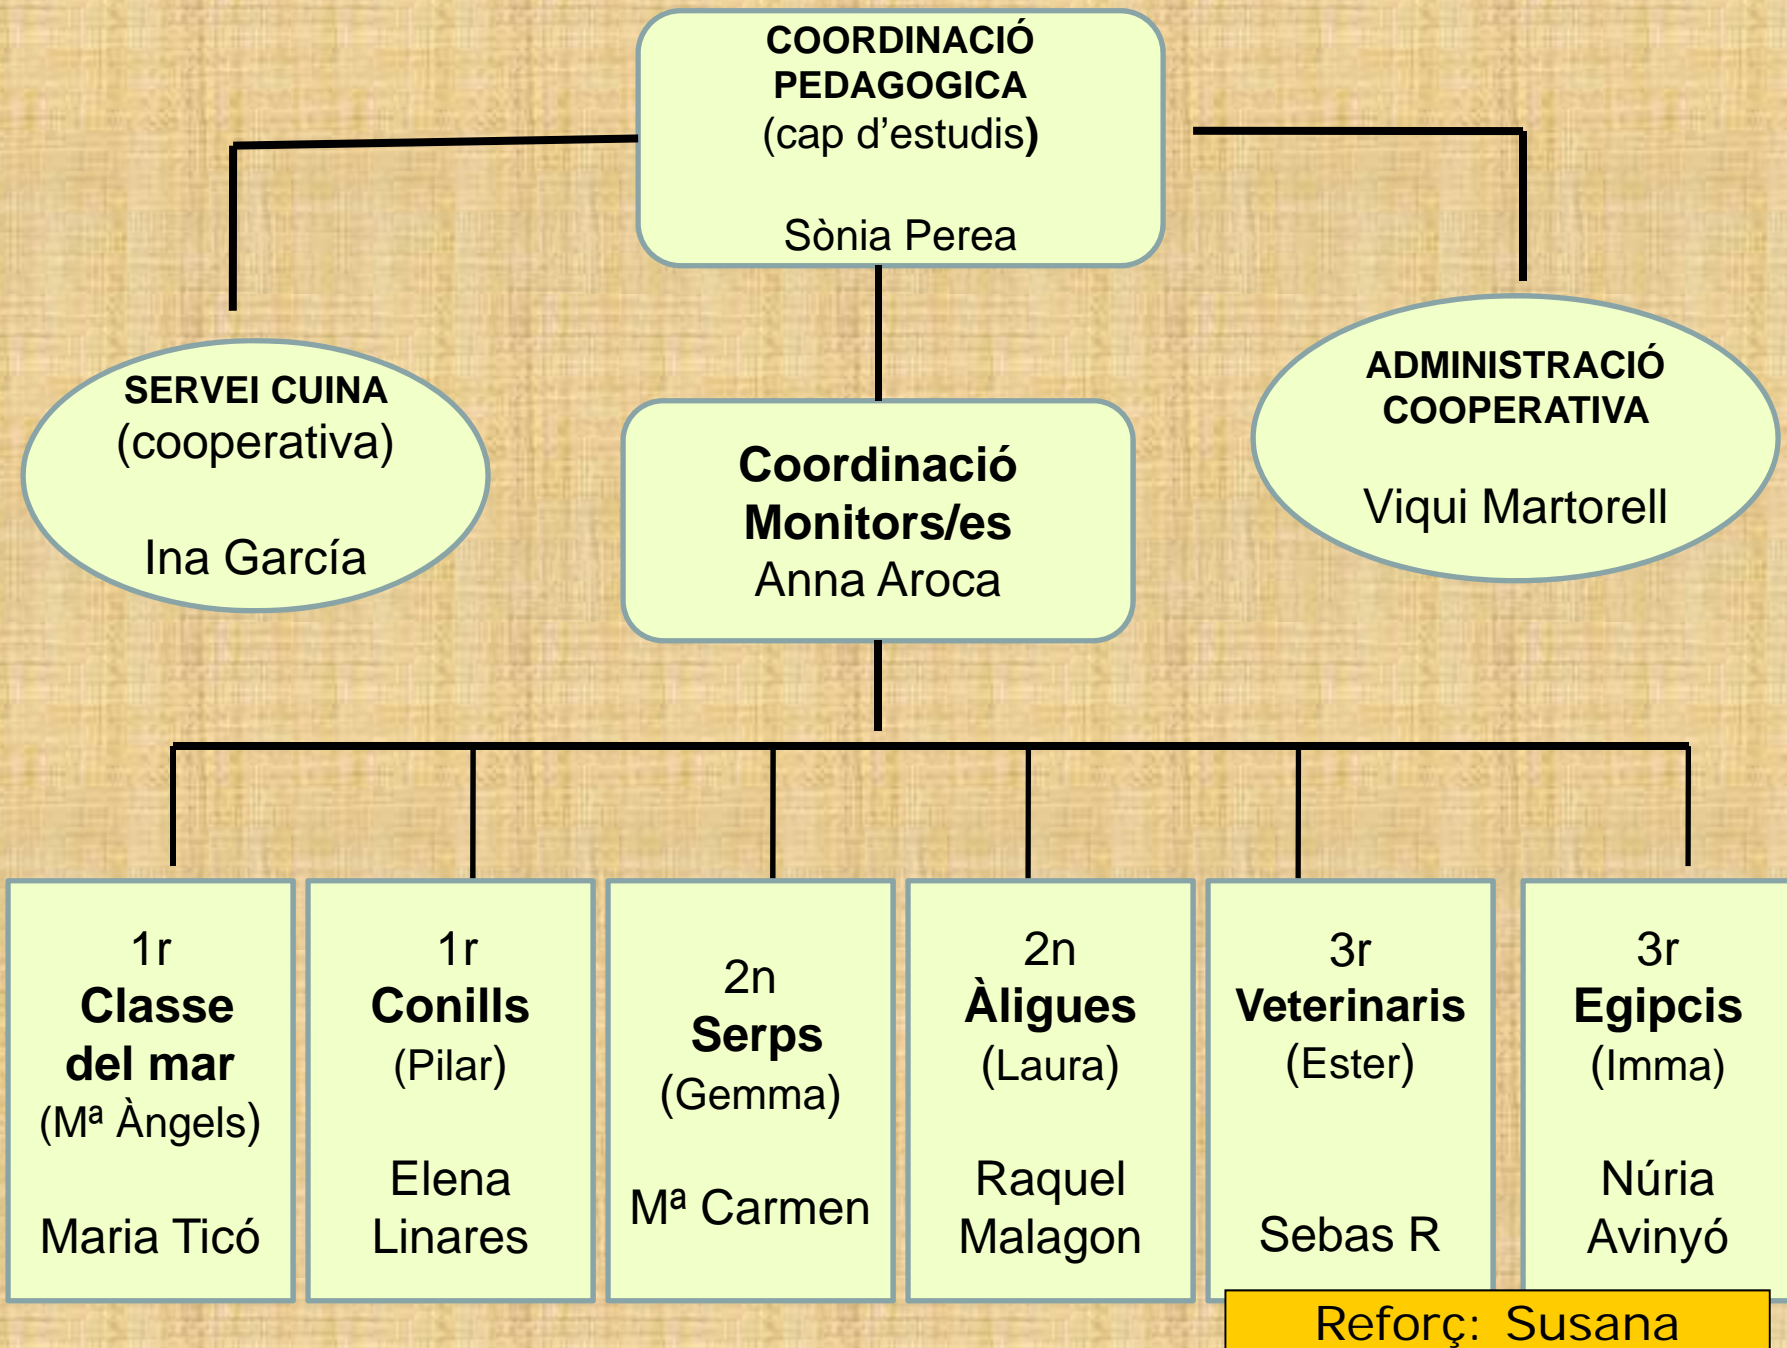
COORDINACIÓ PEDAGOGICA
(cap d'estudis)

Sònia Perea

SERVEI CUINA
(cooperativa)

Ina García

Coordinació Monitors/es
Anna Aroca

ADMINISTRACIÓ COOPERATIVA

Viqui Martorell

1r
Classe del mar
(Mª Àngels)

Maria Ticó

1r
Conills
(Pilar)

Elena Linares

2n
Serps
(Gemma)

Mª Carmen

2n
Àligues
(Laura)

Raquel Malagon

3r
Veterinaris
(Ester)

Sebas R

3r
Egipcis
(Imma)

Núria Avinyó

Reforç: Susana